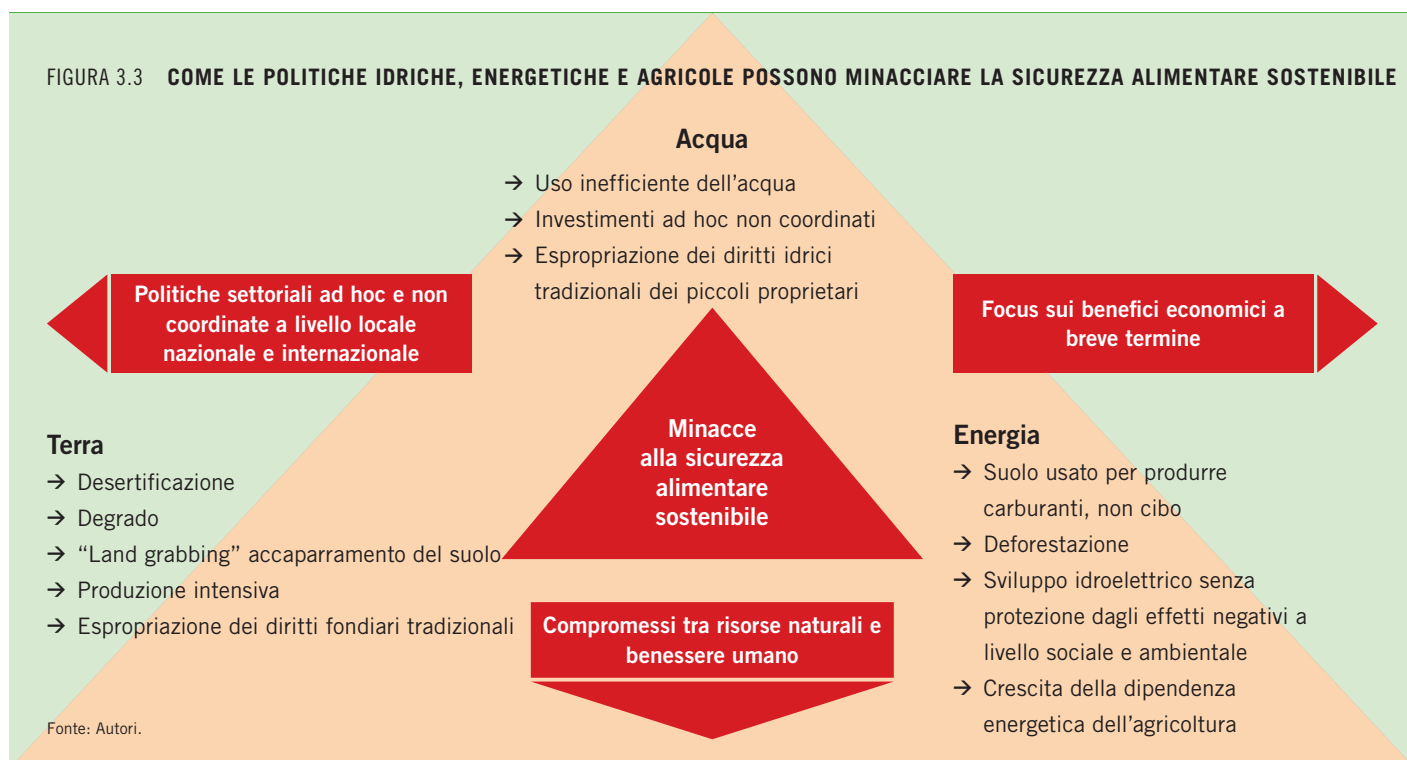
FIGURA 3.3 **COME LE POLITICHE IDRICHE, ENERGETICHE E AGRICOLE POSSONO MINACCIARE LA SICUREZZA ALIMENTARE SOSTENIBILE**

**Acqua**

→ Uso inefficiente dell'acqua
→ Investimenti ad hoc non coordinati
→ Espropriazione dei diritti idrici tradizionali dei piccoli proprietari

**Politiche settoriali ad hoc e non coordinate a livello locale nazionale e internazionale**

**Focus sui benefici economici a breve termine**

**Minacce alla sicurezza alimentare sostenibile**

**Terra**
→ Desertificazione
→ Degrado
→ "Land grabbing" accaparramento del suolo
→ Produzione intensiva
→ Espropriazione dei diritti fondiari tradizionali

**Energia**
→ Suolo usato per produrre carburanti, non cibo
→ Deforestazione
→ Sviluppo idroelettrico senza protezione dagli effetti negativi a livello sociale e ambientale
→ Crescita della dipendenza energetica dell'agricoltura

**Compromessi tra risorse naturali e benessere umano**

Fonte: Autori.